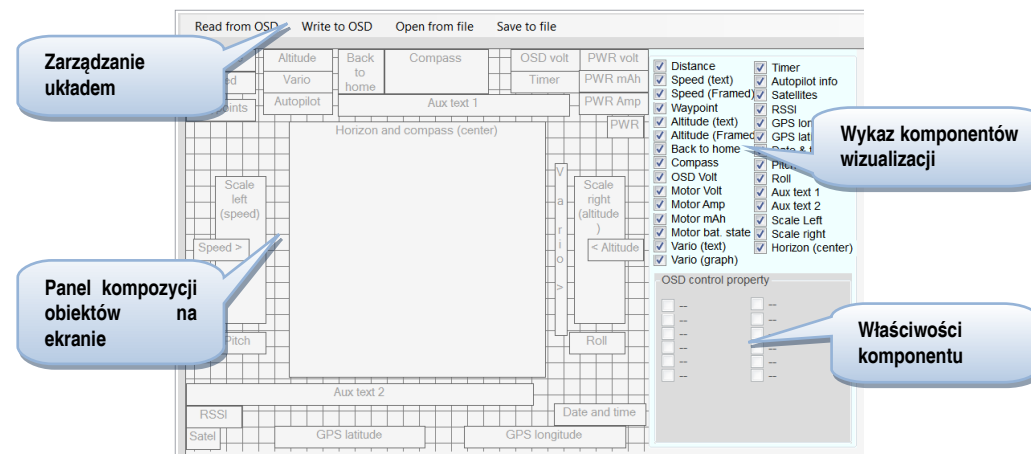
Read from OSD Write to OSD Open from file Save to file

Zarządzanie układem

Altitude
Vario
Autopilot
Back to home
Compass
OSD volt
Timer
PWR volt
PWR mAh
PWR Amp
PWR
Aux text 1
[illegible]ed
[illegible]oints
Horizon and compass (center)
Scale left (speed)
Speed >
V a r i o >
Scale right (altitude )
< Altitude
Pitch
Roll
Aux text 2
RSSI
Date and time
Satel
GPS latitude
GPS longitude

Panel kompozycji obiektów na ekranie

Distance
Speed (text)
Speed (Framed)
Waypoint
Altitude (text)
Altitude (Framed)
Back to home
Compass
OSD Volt
Motor Volt
Motor Amp
Motor mAh
Motor bat. state
Vario (text)
Vario (graph)
Timer
Autopilot info
Satellites
RSSI
GPS lon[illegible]
GPS lat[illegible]
Date & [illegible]
Pitc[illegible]
Roll
Aux text 1
Aux text 2
Scale Left
Scale right
Horizon (center)

Wykaz komponentów wizualizacji

OSD control property
--
--
--
--
--
--
--
--
--
--
--
--

Właściwości komponentu